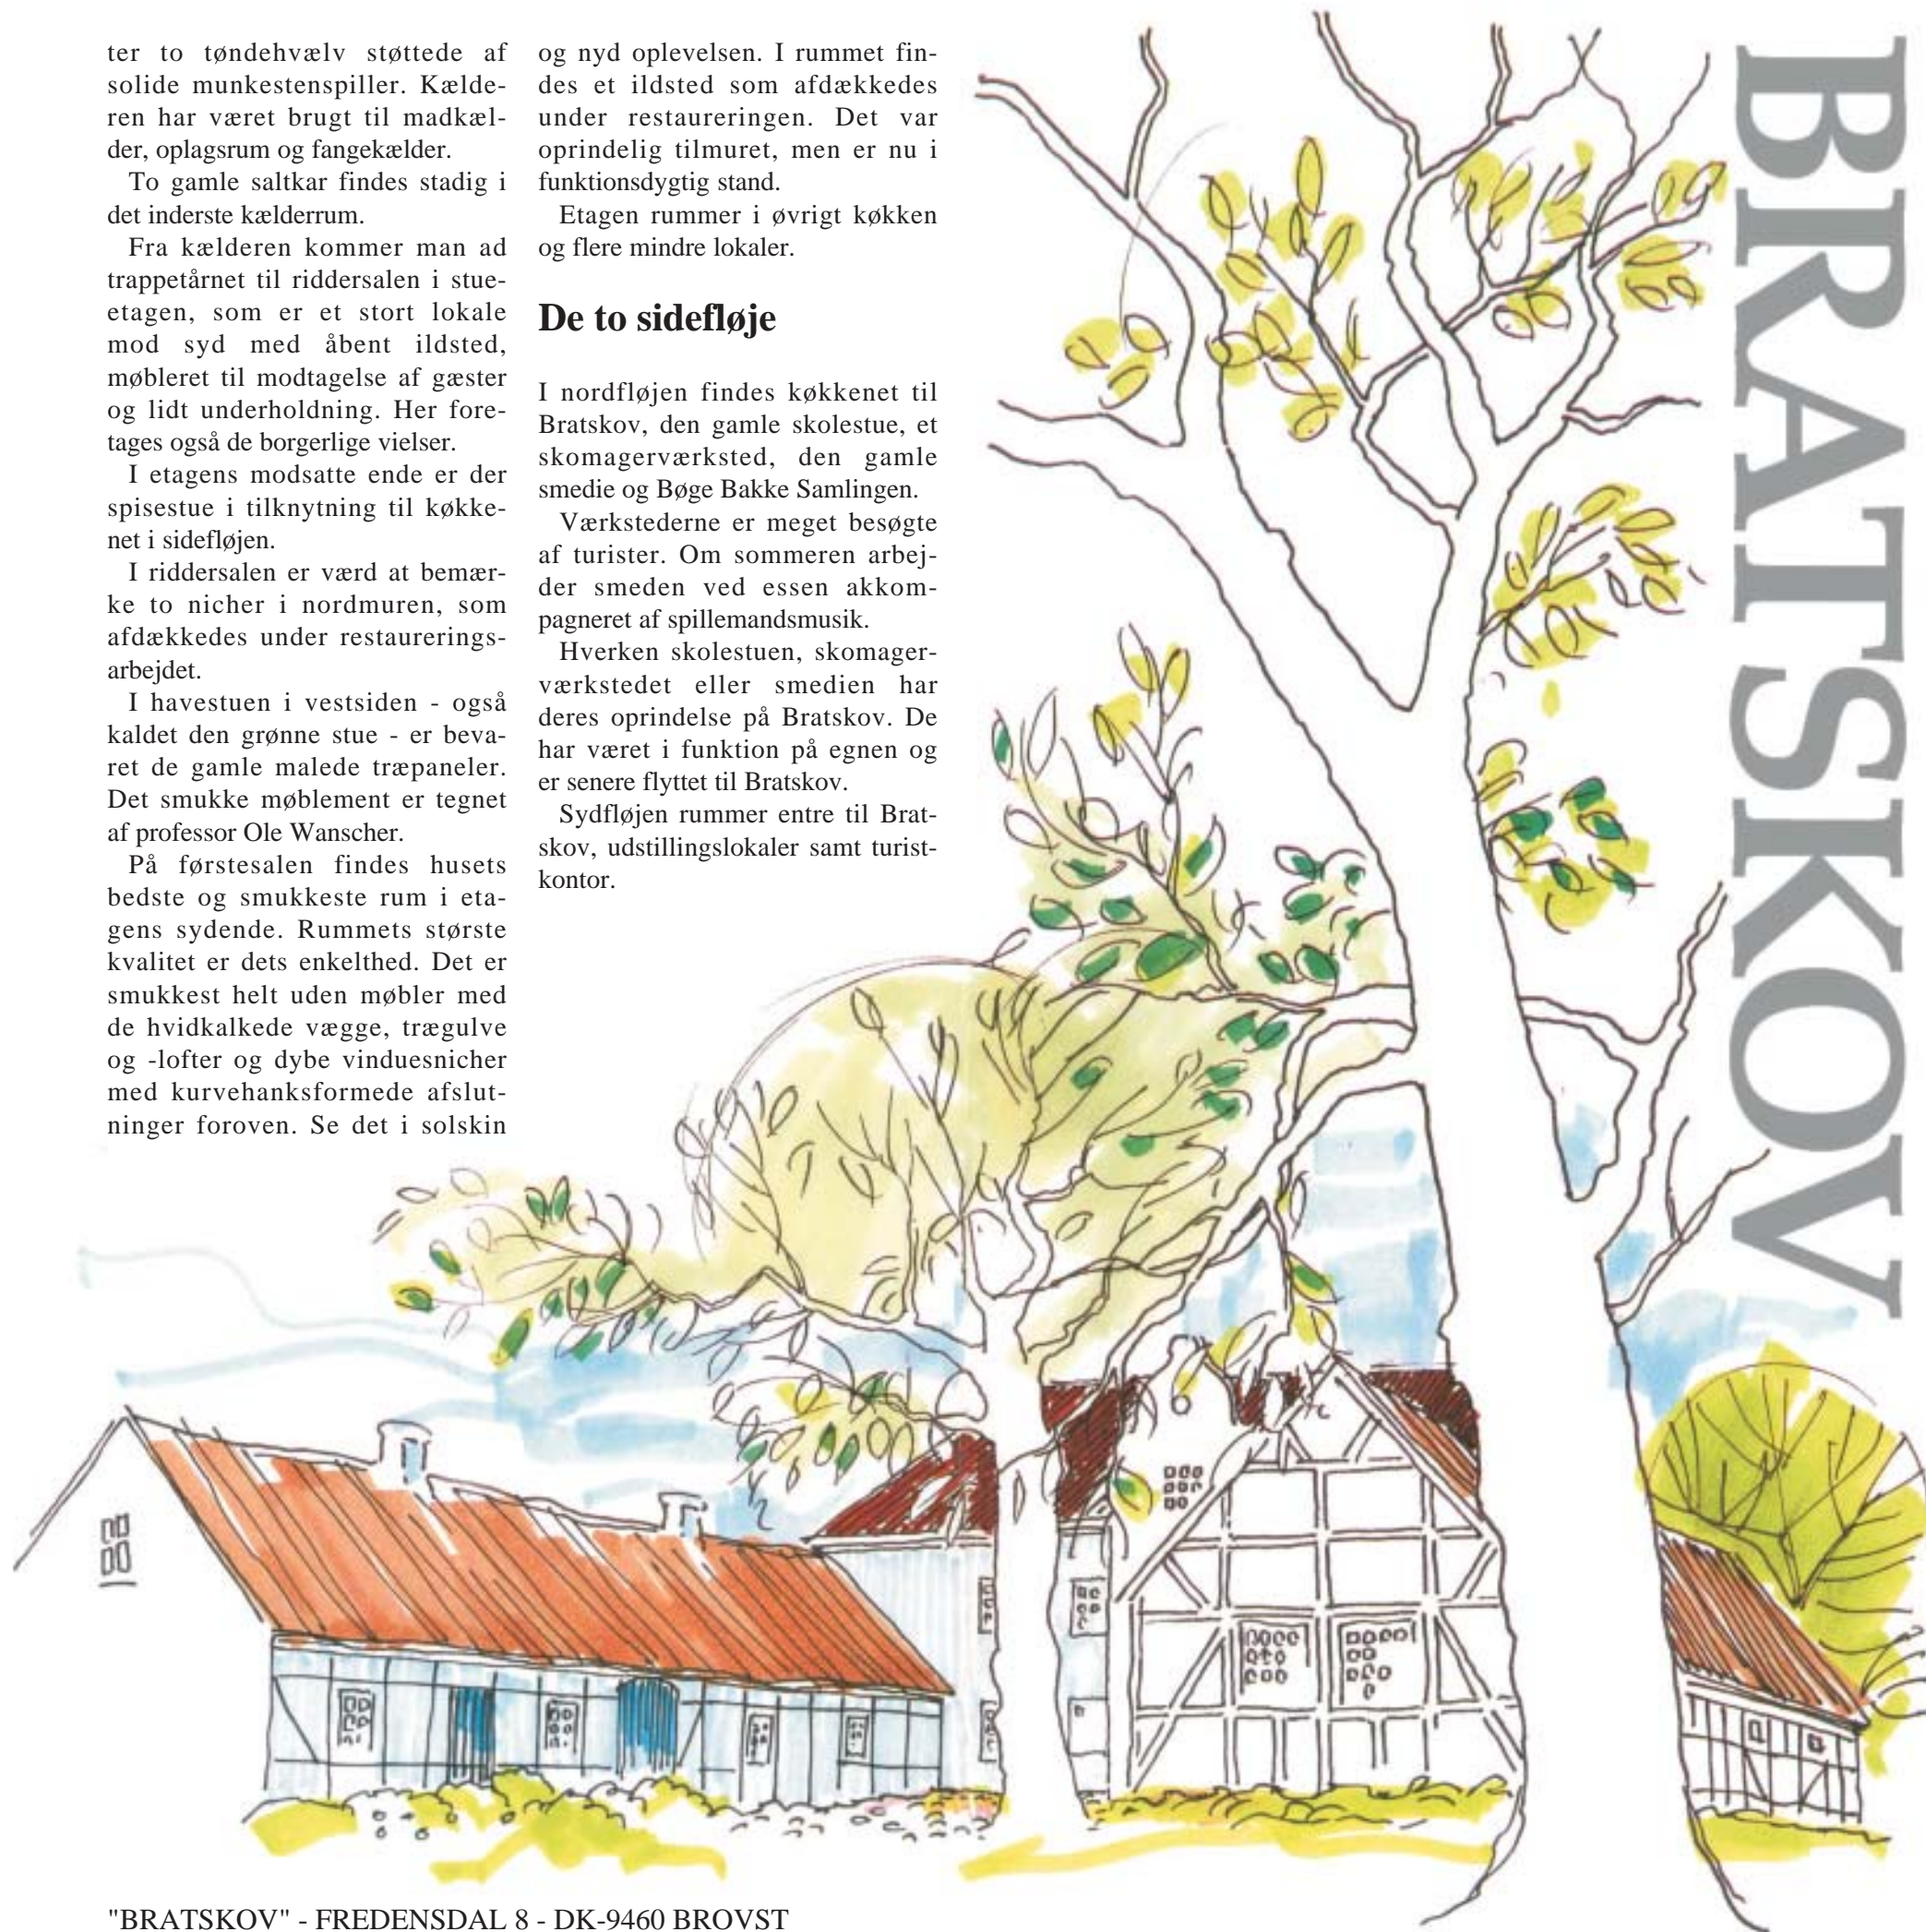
ter to tøndehvælv støttede af solide munkestenspiller. Kælderen har været brugt til madkælder, oplagsrum og fangekælder.

To gamle saltkar findes stadig i det inderste kælderrum.

Fra kælderen kommer man ad trappetårnet til riddersalen i stueetagen, som er et stort lokale mod syd med åbent ildsted, møbleret til modtagelse af gæster og lidt underholdning. Her foretages også de borgerlige vielser.

I etagens modsatte ende er der spisestue i tilknytning til køkkenet i sidefløjen.

I riddersalen er værd at bemærke to nicher i nordmuren, som afdækkedes under restaureringsarbejdet.

I havestuen i vestsiden - også kaldet den grønne stue - er bevaret de gamle malede træpaneler. Det smukke møblement er tegnet af professor Ole Wanscher.

På førstesalen findes husets bedste og smukkeste rum i etagens sydende. Rummets største kvalitet er dets enkelthed. Det er smukkest helt uden møbler med de hvidkalkede vægge, trægulve og -lofter og dybe vinduesnicher med kurvehanksformede afslutninger foroven. Se det i solskin og nyd oplevelsen. I rummet findes et ildsted som afdækkedes under restaureringen. Det var oprindelig tilmuret, men er nu i funktionsdygtig stand.

Etagen rummer i øvrigt køkken og flere mindre lokaler.

De to sidefløje

I nordfløjen findes køkkenet til Bratskov, den gamle skolestue, et skomagerværksted, den gamle smedie og Bøge Bakke Samlingen.

Værkstederne er meget besøgte af turister. Om sommeren arbejder smeden ved essen akkompagneret af spillemandsmusik.

Hverken skolestuen, skomagerværkstedet eller smedien har deres oprindelse på Bratskov. De har været i funktion på egnen og er senere flyttet til Bratskov.

Sydfløjen rummer entre til Bratskov, udstillingslokaler samt turistkontor.

BRATSKOV

"BRATSKOV" - FREDENSDAL 8 - DK-9460 BROVST